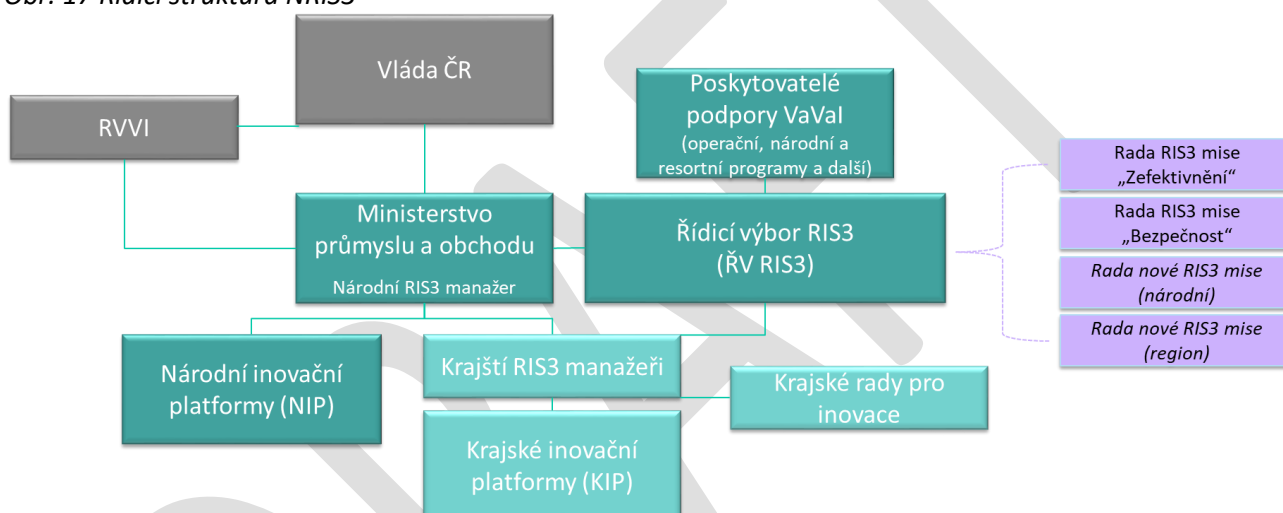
Obr. 17 Řídicí struktura NRIS3

Vláda ČR

RVVI

Poskytovatelé podpory VaVaI (operační, národní a resortní programy a další)

Ministerstvo průmyslu a obchodu
Národní RIS3 manažer

Řídicí výbor RIS3 (ŘV RIS3)

Rada RIS3 mise „Zefektivnění“

Rada RIS3 mise „Bezpečnost“

*Rada nové RIS3 mise (národní)*

*Rada nové RIS3 mise (region)*

Národní inovační platformy (NIP)

Krajští RIS3 manažeři

Krajské rady pro inovace

Krajské inovační platformy (KIP)